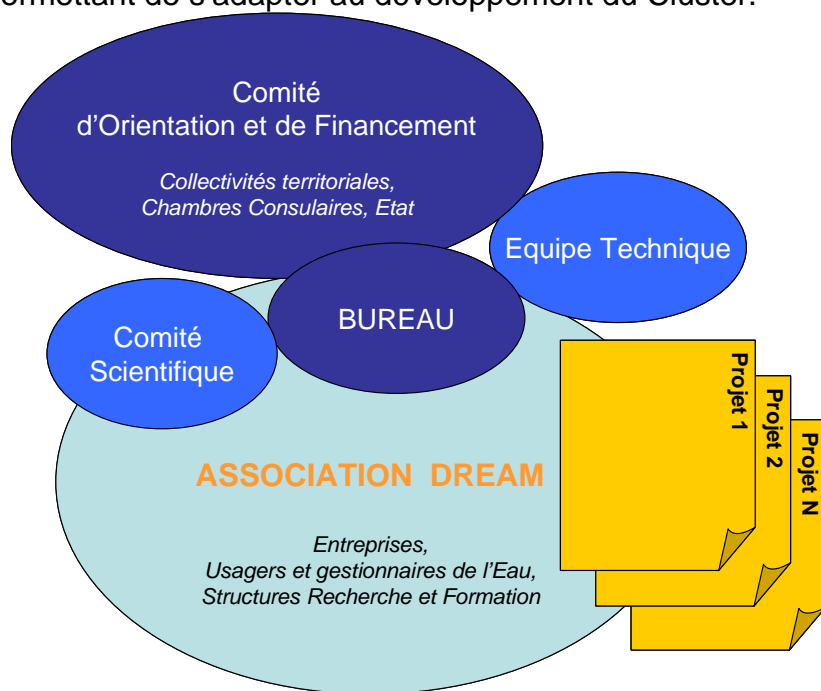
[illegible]ermettant de s'adapter au développement du Cluster.

Comité d'Orientation et de Financement

Collectivités territoriales, Chambres Consulaires, Etat

Equipe Technique

BUREAU

Comité Scientifique

Projet 1

Projet 2

Projet N

ASSOCIATION DREAM

Entreprises, Usagers et gestionnaires de l'Eau, Structures Recherche et Formation